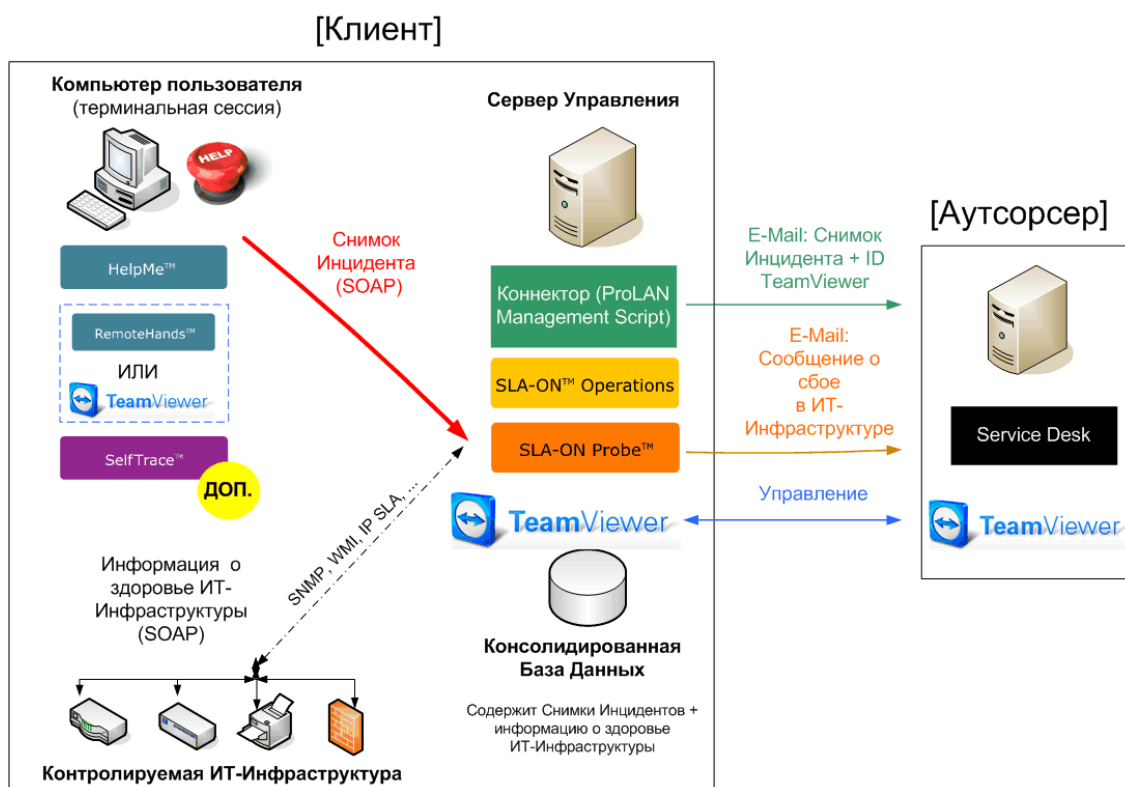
[Клиент]

Компьютер пользователя
(терминальная сессия)

HELP

HelpMe™

RemoteHands™

ИЛИ

TeamViewer

SelfTrace™

ДОП.

Снимок Инцидента (SOAP)

Сервер Управления

Коннектор (ProLAN Management Script)

SLA-ON™ Operations

SLA-ON Probe™

TeamViewer

SNMP, WMI, IP SLA, ...

Информация о здоровье ИТ-Инфраструктуры (SOAP)

Консолидированная База Данных

Содержит Снимки Инцидентов + информацию о здоровье ИТ-Инфраструктуры

Контролируемая ИТ-Инфраструктура

[Аутсорсер]

E-Mail: Снимок Инцидента + ID TeamViewer

E-Mail: Сообщение о сбое в ИТ-Инфраструктуре

Service Desk

Управление

TeamViewer